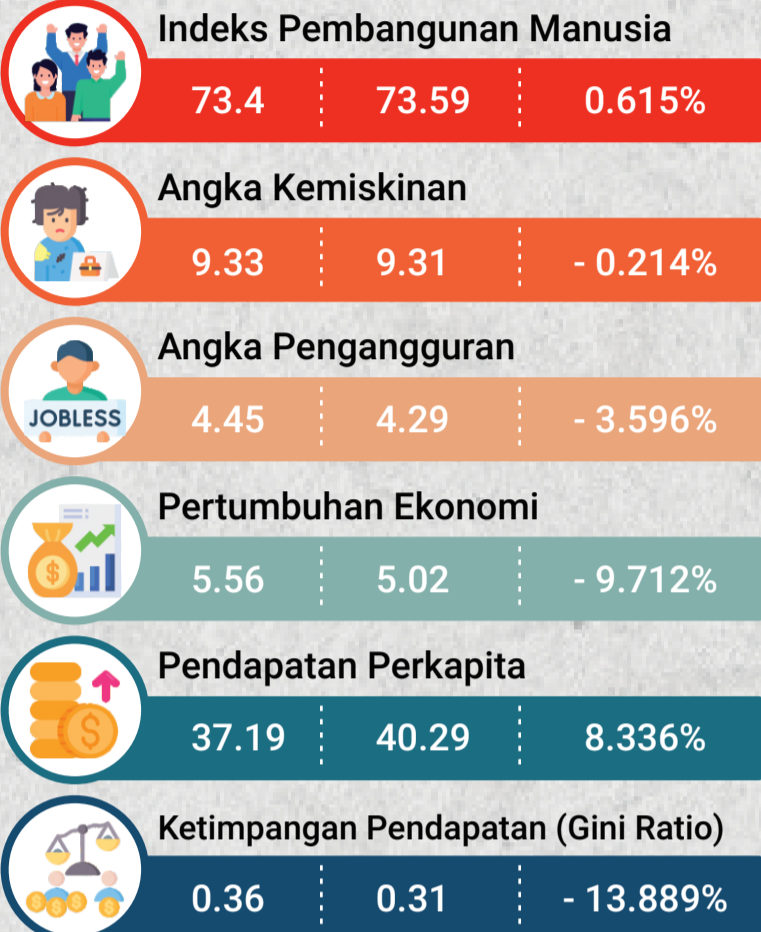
Indeks Pembangunan Manusia

| 73.4 | 73.59 | 0.615% |
|---|---|---|

Angka Kemiskinan

| 9.33 | 9.31 | - 0.214% |
|---|---|---|

JOBLESS

Angka Pengangguran

| 4.45 | 4.29 | - 3.596% |
|---|---|---|

Pertumbuhan Ekonomi

| 5.56 | 5.02 | - 9.712% |
|---|---|---|

Pendapatan Perkapita

| 37.19 | 40.29 | 8.336% |
|---|---|---|

Ketimpangan Pendapatan (Gini Ratio)

| 0.36 | 0.31 | - 13.889% |
|---|---|---|